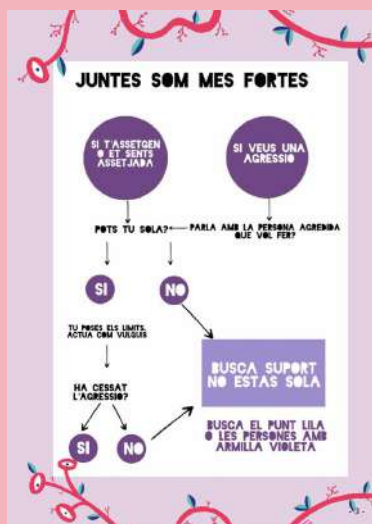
JUNTES SOM MES FORTES

SI T'ASSETGEN O ET SENTS ASSETJADA

SI VEUS UNA AGRESSIO

POTS TU SOLA?

PARLA AMB LA PERSONA AGREDIDA QUE VOL FER?

SI

NO

TU POSES ELS LIMITS. ACTUA COM VULGUIS

HA CESSAT L'AGRESSIO?

SI

NO

BUSCA SUPORT NO ESTAS SOLA

BUSCA EL PUNT LILA O LES PERSONES AMB ARMILLA VIOLETA